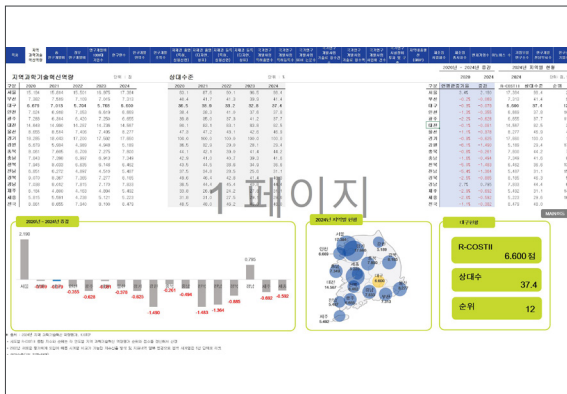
지역과학기술혁신역량

상대수준

1 페이지

2020년 → 2024년 변화

2024년 지역별 현황

대구광역시

R-COSTII
6.600 점

상대수
37.4

순위
12

서울
경기
인천
대전
세종
부산
대구
광주
울산
제주

2.198

-0.595
-0.625
-0.625
-0.580
-1.480
-1.364
-0.880
0.785
-0.592

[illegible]